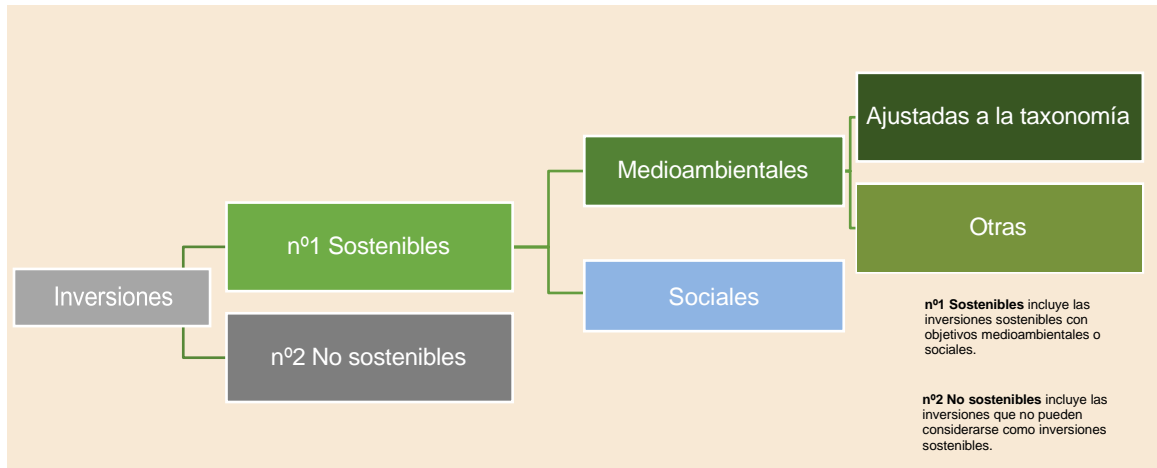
Inversiones

nº1 Sostenibles

nº2 No sostenibles

Medioambientales

Sociales

Ajustadas a la taxonomía

Otras

**nº1 Sostenibles** incluye las inversiones sostenibles con objetivos medioambientales o sociales.

**nº2 No sostenibles** incluye las inversiones que no pueden considerarse como inversiones sostenibles.